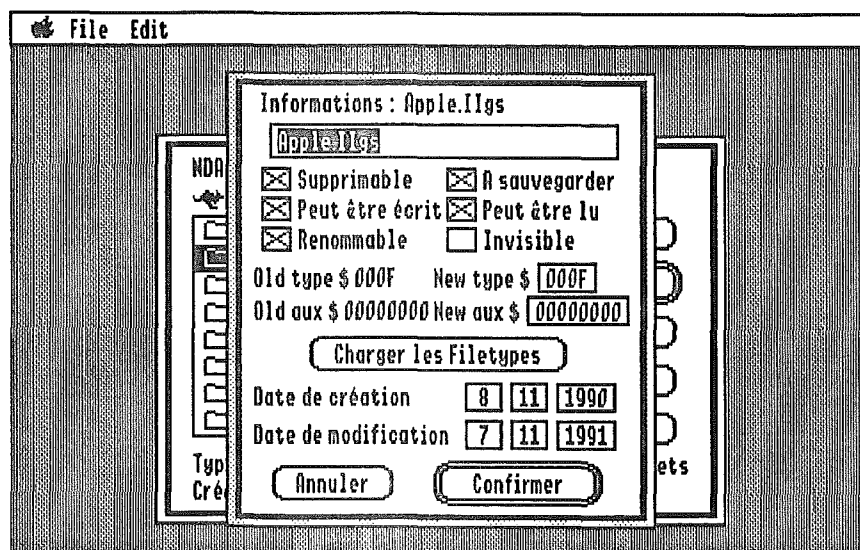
File Edit

Informations : Apple.IIgs

Apple.IIgs

NDA

Supprimable
A sauvegarder
Peut être écrit
Peut être lu
Renommable
Invisible

Old type $ 000F New type $ 000F
Old aux $ 00000000 New aux $ 00000000

Charger les Filetypes

Date de création 8 11 1990
Date de modification 7 11 1991

Typ
Cré

ets

Annuler
Confirmer